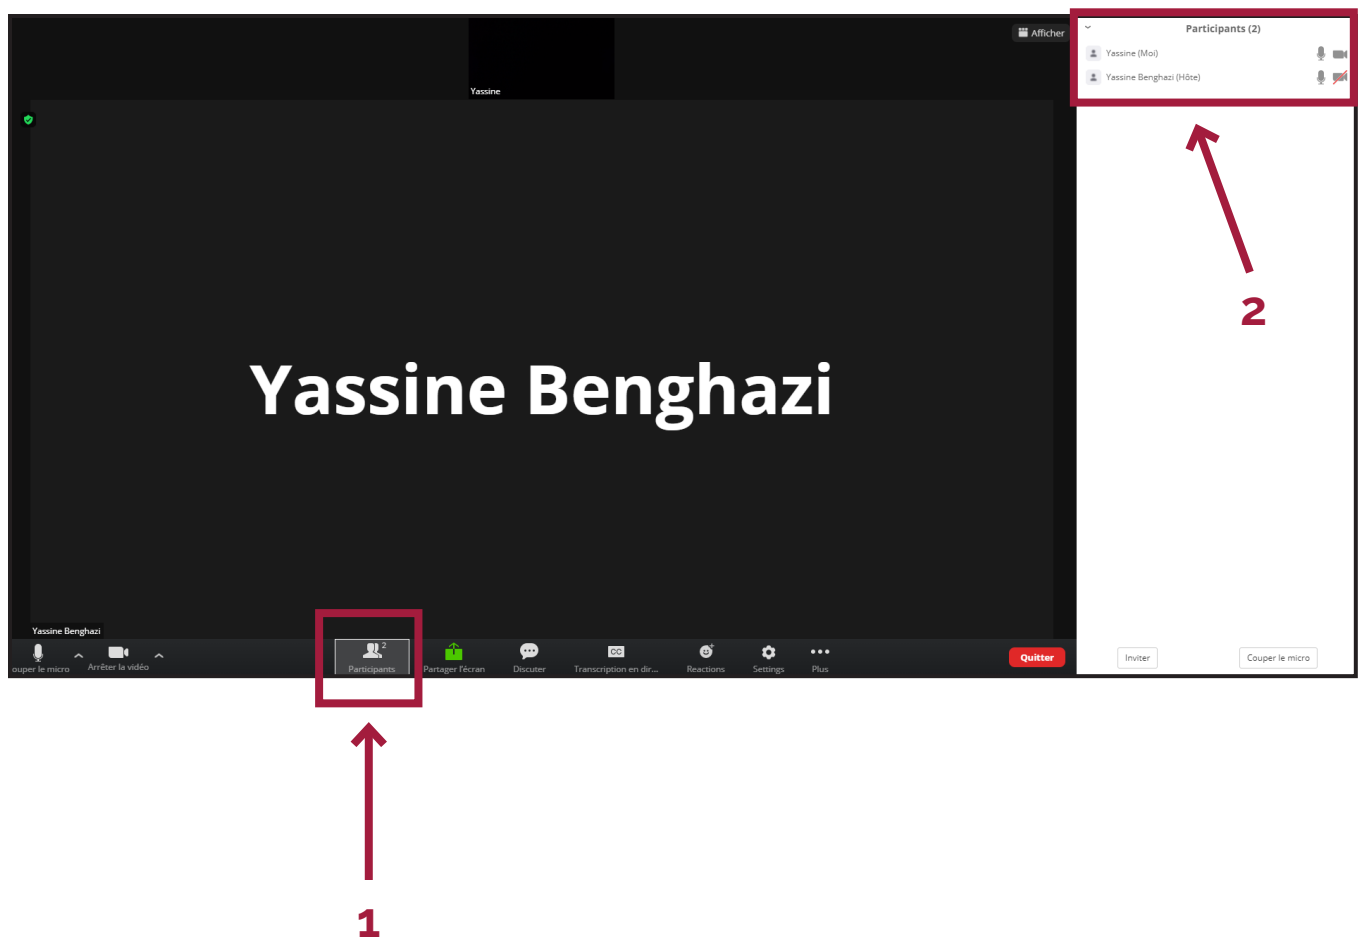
Yassine

Afficher

Yassine Benghazi

Yassine Benghazi

ouper le micro
Arrêter la vidéo
2
Participants
Partager l'écran
Discuter
CC
Transcription en dir...
Reactions
Settings
Plus
Quitter

Participants (2)
Yassine (Moi)
Yassine Benghazi (Hôte)

Inviter
Couper le micro

2

1